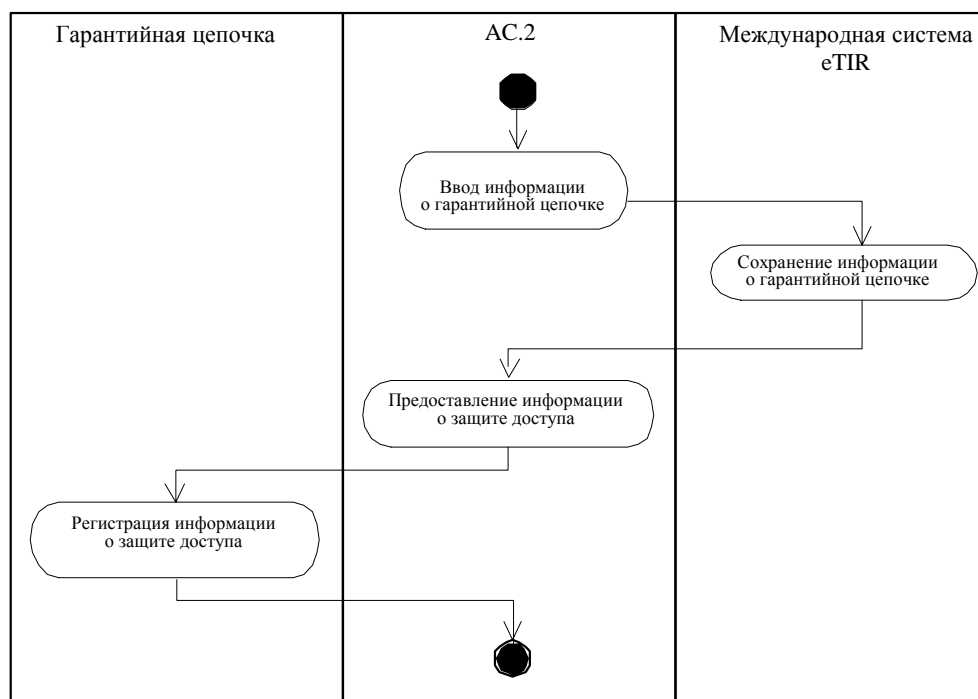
Гарантийная цепочка

AC.2

Международная система eTIR

Ввод информации о гарантийной цепочке

Сохранение информации о гарантийной цепочке

Предоставление информации о защите доступа

Регистрация информации о защите доступа